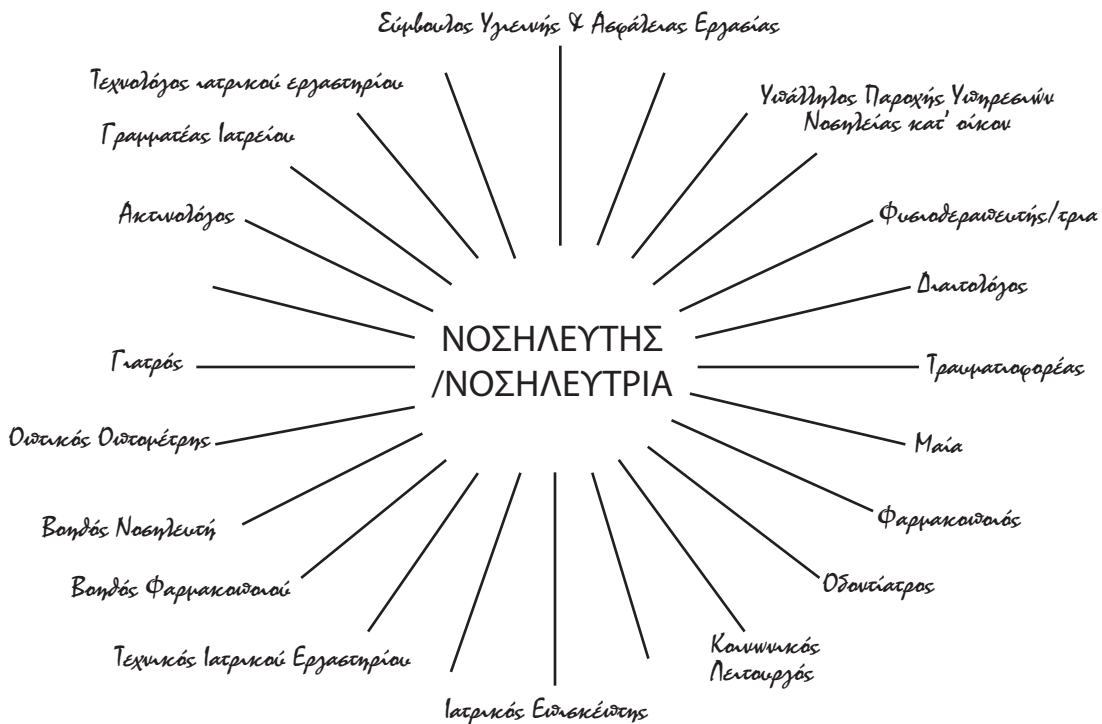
Σύμβουλος Υγιεινής & Ασφάλειας Εργασίας

Τεχνολόγος ιατρικού εργαστηρίου

Υπάλληλος Παροχής Υπηρεσιών Νοσηλείας κατ' οίκον

Γραμματέας Ιατρείου

Ακτινολόγος

Φυσιοθεραπευτής/τρια

Διαιτολόγος

ΝΟΣΗΛΕΥΤΗΣ /ΝΟΣΗΛΕΥΤΡΙΑ

Γιατρός

Τραυματιοφορέας

Οπτικός Οπτομέτρης

Μαία

Βοηθός Νοσηλευτή

Φαρμακοποιός

Βοηθός Φαρμακοποιού

Οδοντίατρος

Τεχνικός Ιατρικού Εργαστηρίου

Κοινωνικός Λειτουργός

Ιατρικός Επισκέπτης